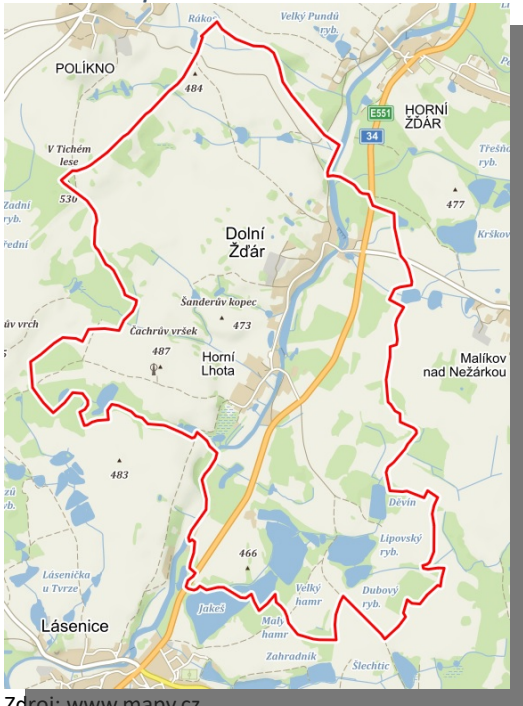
Rákos
Velký Pundů ryb.
POLÍKNO
484
E551
HORNÍ ŽĎÁR
34
V Tichém lese
Třešňo ryb.
Zadní ryb.
530
477
Přední
Dolní Žďár
Krškov
Šanderův kopec
úv vrch
Čachrův vršek
473
487
Horní Lhota
Malíkov nad Nežárkou
483
Děvín
Lipovský ryb.
466
Lásenička u Tvrze
Velký hamr
Dubový ryb.
Jakeš
Malý hamr
Lásenice
Zahradník
Šlechtic
Zdroj: www.mapy.cz